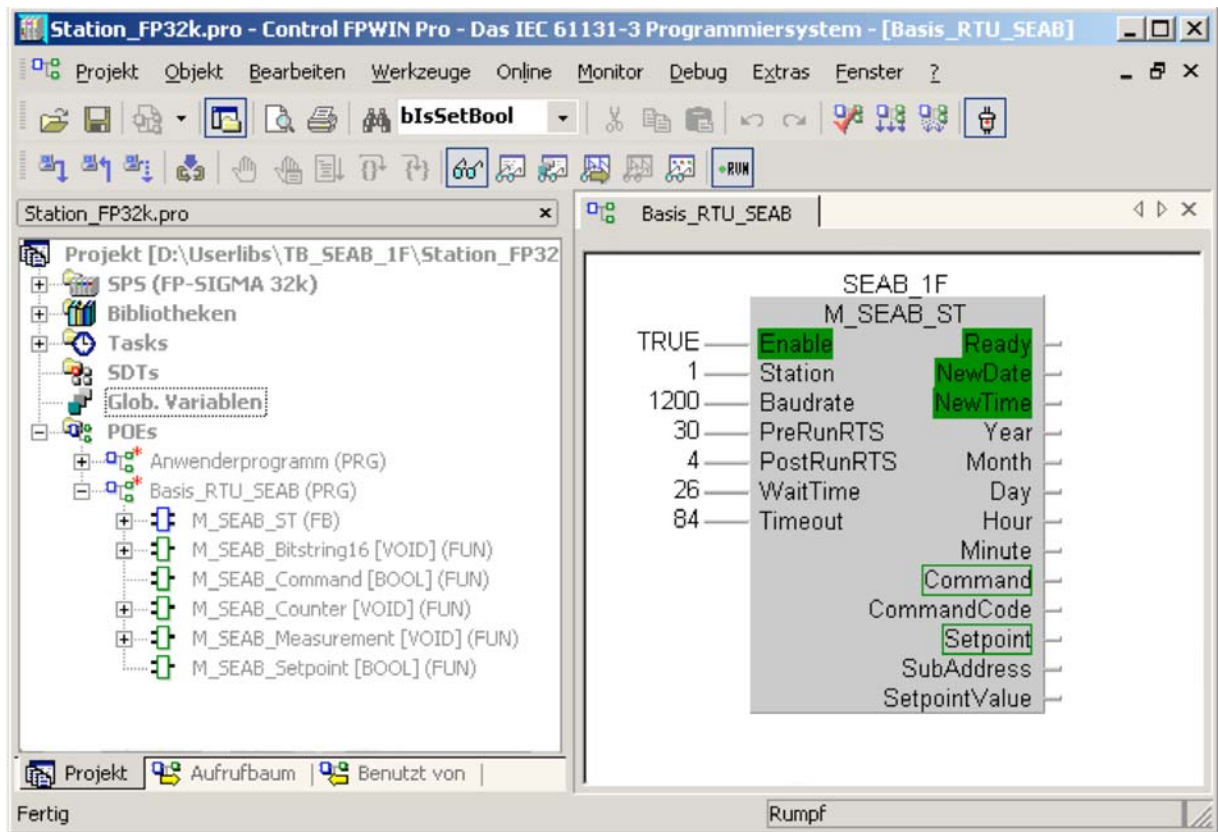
Station_FP32k.pro - Control FPWIN Pro - Das IEC 61131-3 Programmiersystem - [Basis_RTU_SEAB]

Projekt Objekt Bearbeiten Werkzeuge Online Monitor Debug Extras Fenster ?

bIsSetBool

RUN

Station_FP32k.pro

Projekt [D:\Userlibs\TB_SEAB_1F\Station_FP32
SPS (FP-SIGMA 32k)
Bibliotheken
Tasks
SDTs
Glob. Variablen
POEs
Anwenderprogramm (PRG)
Basis_RTU_SEAB (PRG)
M_SEAB_ST (FB)
M_SEAB_Bitstring16 [VOID] (FUN)
M_SEAB_Command [BOOL] (FUN)
M_SEAB_Counter [VOID] (FUN)
M_SEAB_Measurement [VOID] (FUN)
M_SEAB_Setpoint [BOOL] (FUN)

Projekt Aufrufbaum Benutzt von

Basis_RTU_SEAB

SEAB_1F
M_SEAB_ST

TRUE Enable Ready
1 Station NewDate
1200 Baudrate NewTime
30 PreRunRTS Year
4 PostRunRTS Month
26 WaitTime Day
84 Timeout Hour
Minute
Command
CommandCode
Setpoint
SubAddress
SetpointValue

Fertig Rumpf